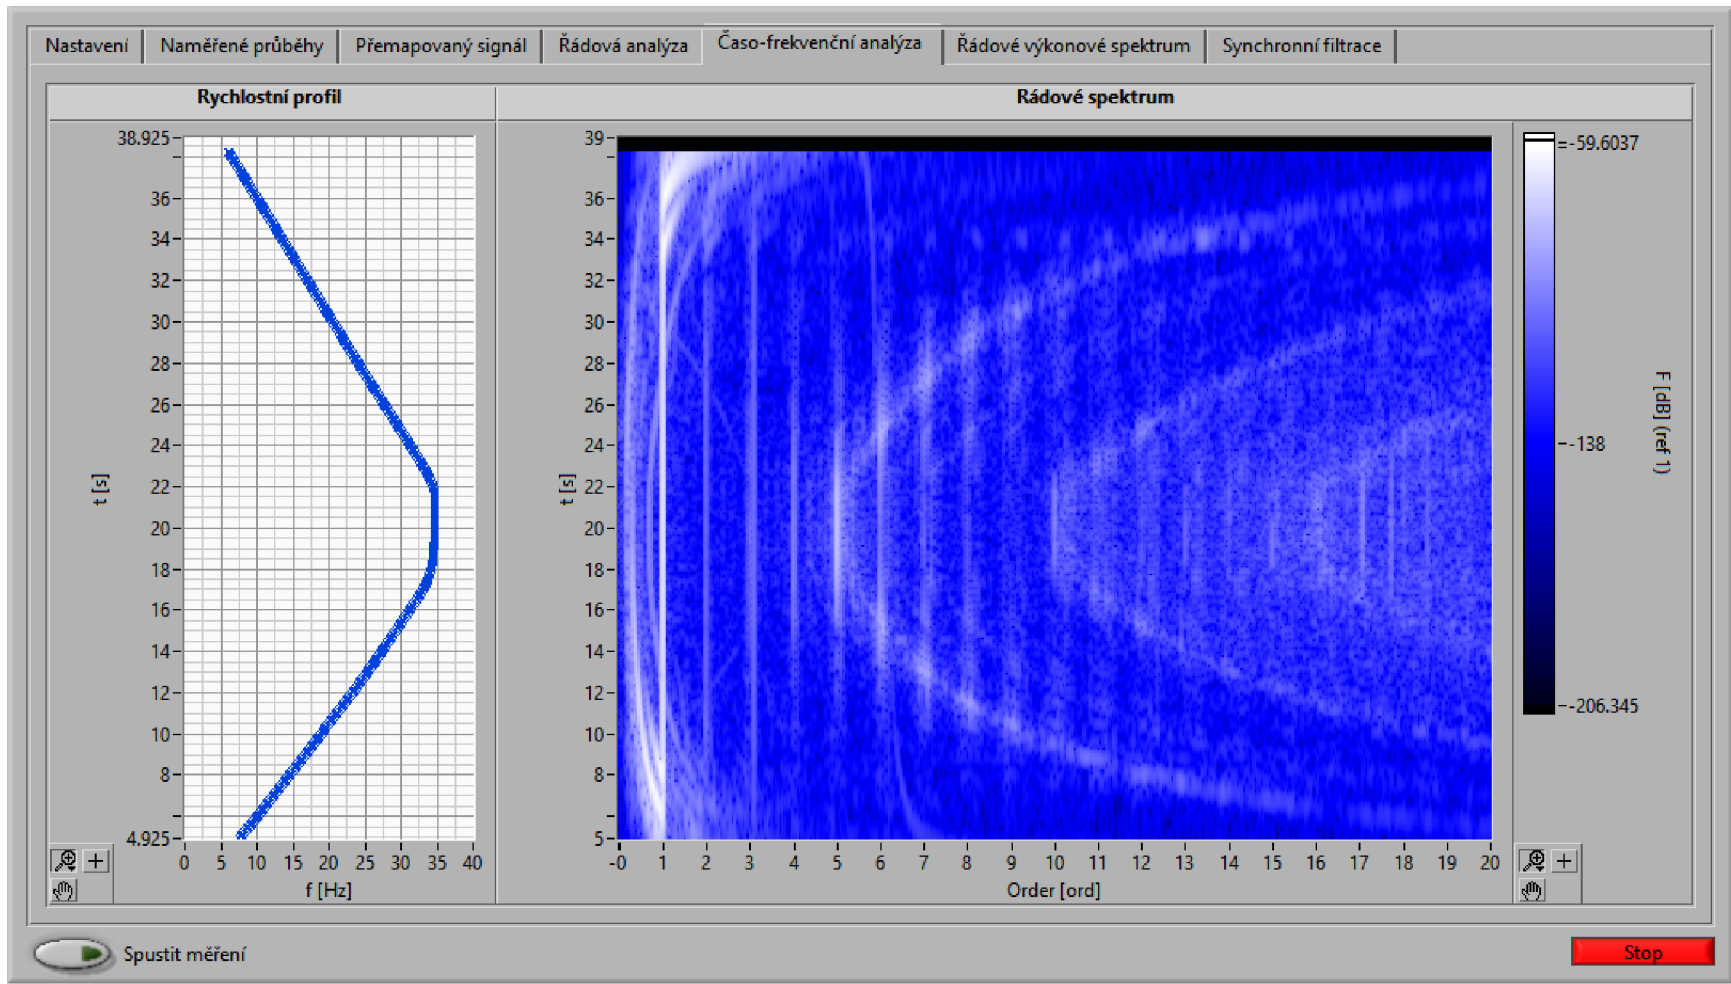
Nastavení | Naměřené průběhy | Přemapovaný signál | Řádová analýza | Časo-frekvenční analýza | Řádové výkonové spektrum | Synchronní filtrace

Rychlostní profil

38.925
36
34
32
30
28
26
24
22
20
18
16
14
12
10
8
4.925

t [s]

0 5 10 15 20 25 30 35 40
f [Hz]

Rádové spektrum

39
36
34
32
30
28
26
24
22
20
18
16
14
12
10
8
5

t [s]

-0 1 2 3 4 5 6 7 8 9 10 11 12 13 14 15 16 17 18 19 20
Order [ord]

-59.6037
-138
-206.345

F [dB] (ref 1)

Spustit měření

Stop